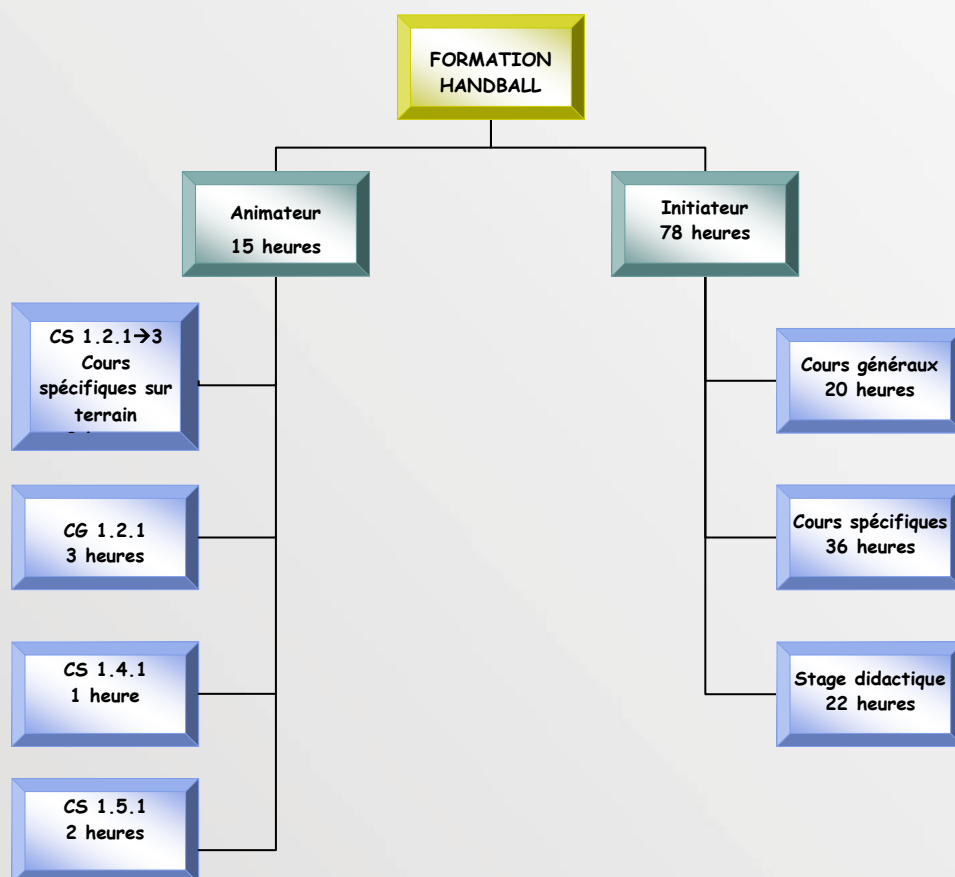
FORMATION HANDBALL

Animateur
15 heures

Initiateur
78 heures

CS 1.2.1$\rightarrow$3
Cours spécifiques sur terrain
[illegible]

CG 1.2.1
3 heures

CS 1.4.1
1 heure

CS 1.5.1
2 heures

Cours généraux
20 heures

Cours spécifiques
36 heures

Stage didactique
22 heures